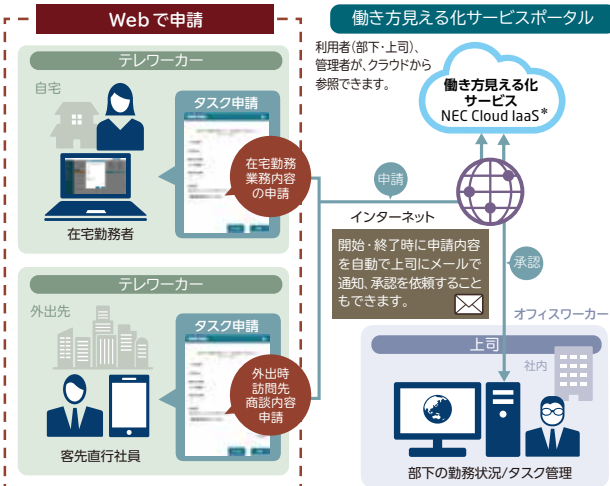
Webで申請

テレワーカー

自宅

タスク申請

在宅勤務業務内容の申請

在宅勤務者

テレワーカー

外出先

タスク申請

外出時訪問先商談内容申請

客先直行社員

働き方見える化サービスポータル

利用者(部下・上司)、管理者が、クラウドから参照できます。

働き方見える化サービス
NEC Cloud IaaS*

申請

インターネット

開始・終了時に申請内容を自動で上司にメールで通知、承認を依頼することもできます。

承認

オフィスワーカー

上司

社内

部下の勤務状況/タスク管理